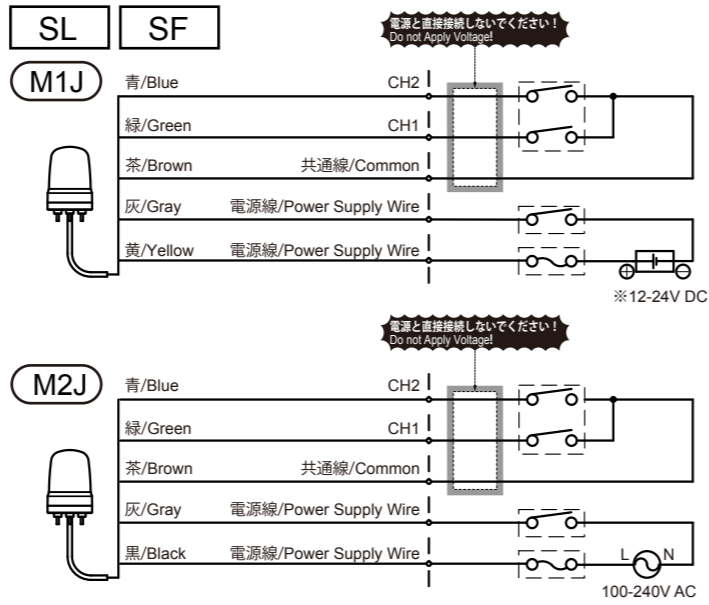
SL SF

電源と直接接続しないでください！
Do not Apply Voltage!

M1J

青/Blue CH2

緑/Green CH1

茶/Brown 共通線/Common

灰/Gray 電源線/Power Supply Wire

黄/Yellow 電源線/Power Supply Wire

※12-24V DC

電源と直接接続しないでください！
Do not Apply Voltage!

M2J

青/Blue CH2

緑/Green CH1

茶/Brown 共通線/Common

灰/Gray 電源線/Power Supply Wire

黒/Black 電源線/Power Supply Wire

L N

100-240V AC